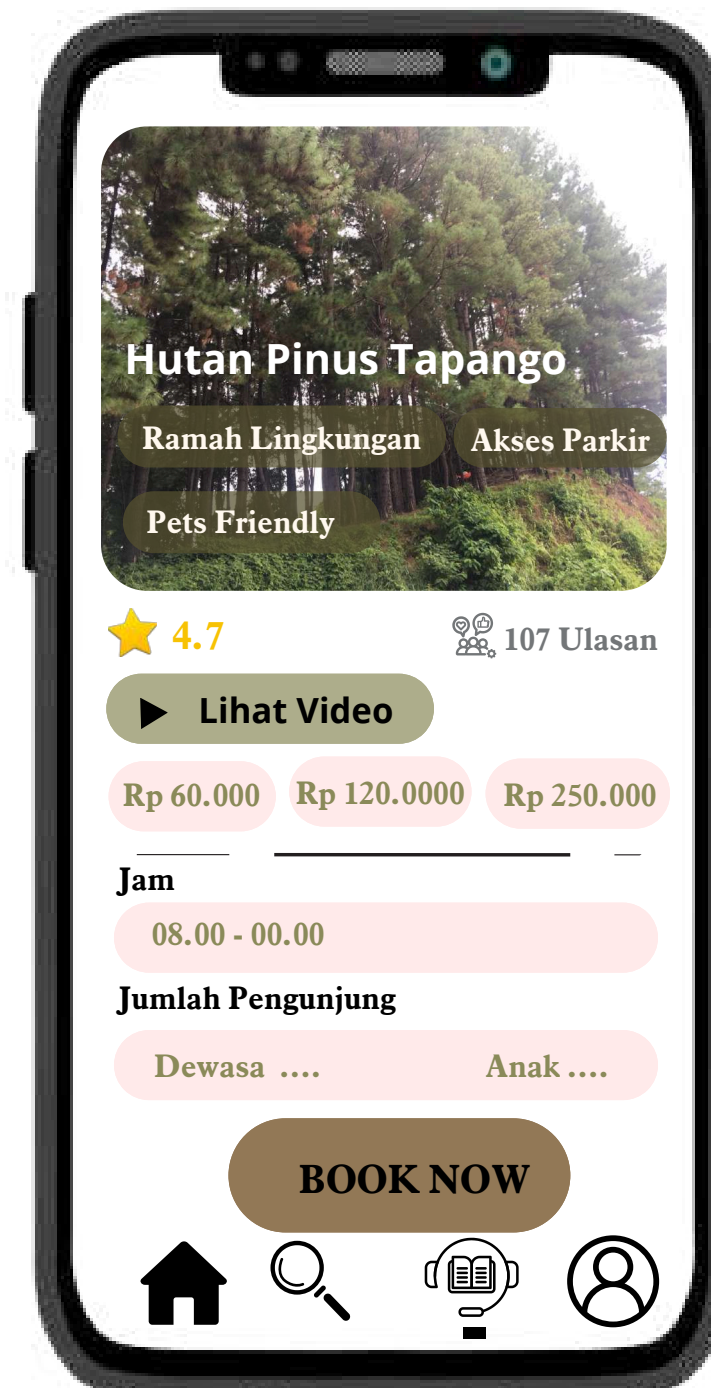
Hutan Pinus Tapango

Ramah Lingkungan

Akses Parkir

Pets Friendly

4.7

107 Ulasan

▶ Lihat Video

Rp 60.000

Rp 120.0000

Rp 250.000

Jam

08.00 - 00.00

Jumlah Pengunjung

Dewasa ....

Anak ....

BOOK NOW